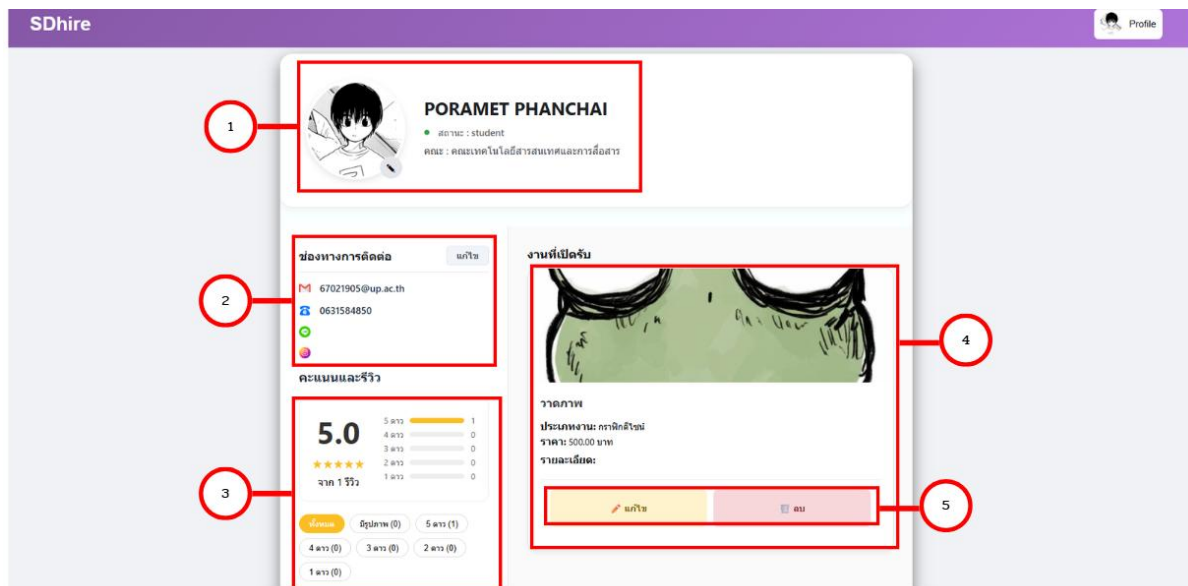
SDhire

Profile

1

PORAMET PHANCHAI

สถานะ : student

คณะ : คณะเทคโนโลยีสารสนเทศและการสื่อสาร

ช่องทางการติดต่อ

แก้ไข

2

67021905@up.ac.th

0631584850

คะแนนและรีวิว

3

5.0

★★★★★

จาก 1 รีวิว

| | | |
|---|---|---|
| 5 ดาว | | 1 |
| 4 ดาว | | 0 |
| 3 ดาว | | 0 |
| 2 ดาว | | 0 |
| 1 ดาว | | 0 |

ทั้งหมด

มีรูปภาพ (0)

5 ดาว (1)

4 ดาว (0)

3 ดาว (0)

2 ดาว (0)

1 ดาว (0)

งานที่เปิดรับ

4

วาดภาพ

ประเภทงาน: กราฟิกดีไซน์

ราคา: 500.00 บาท

รายละเอียด:

5

แก้ไข

ลบ